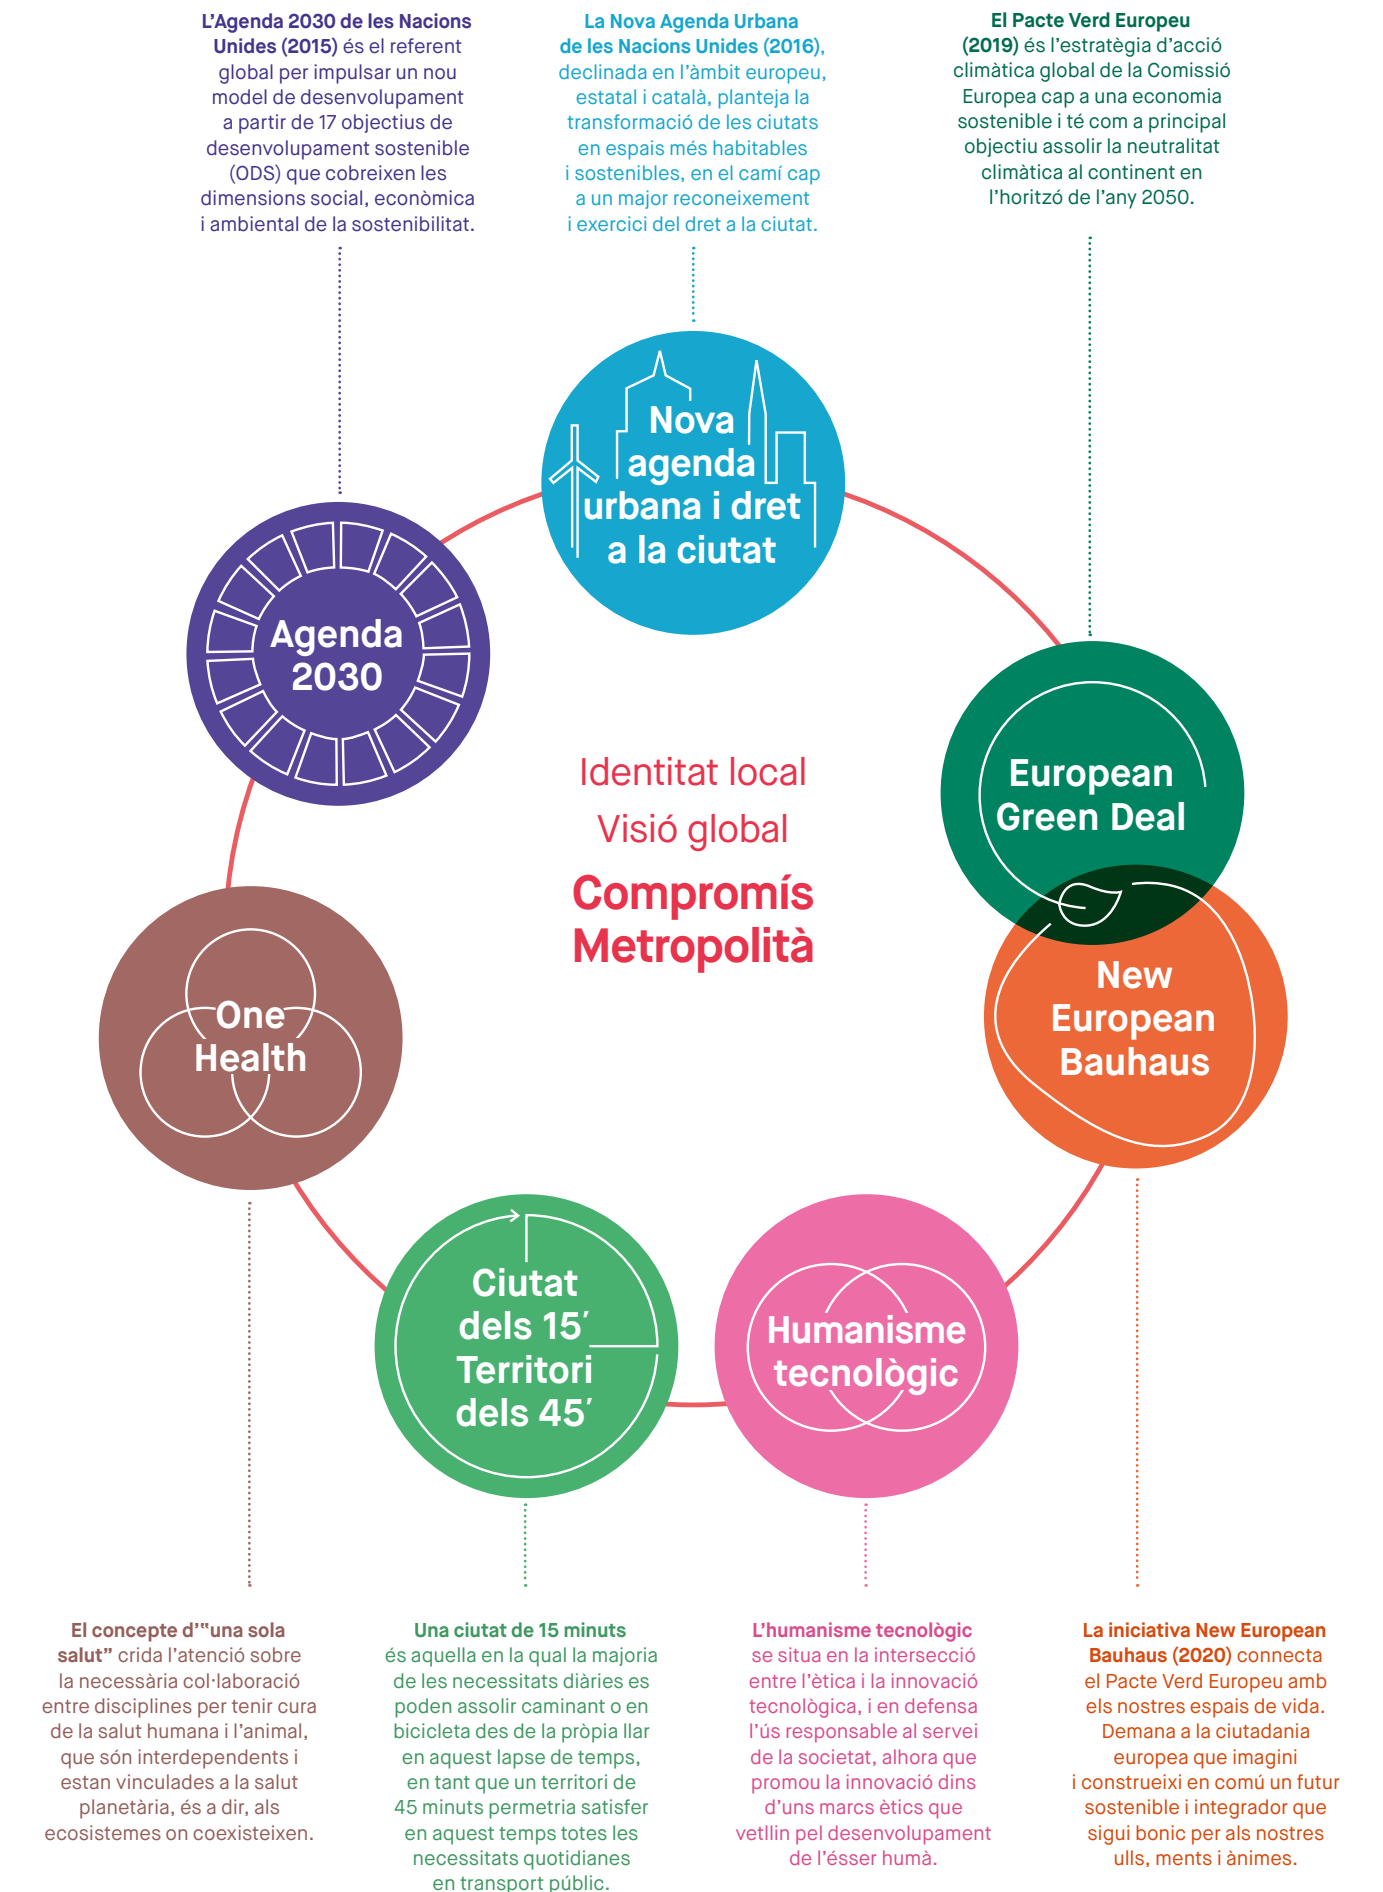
L'Agenda 2030 de les Nacions Unides (2015) és el referent global per impulsar un nou model de desenvolupament a partir de 17 objectius de desenvolupament sostenible (ODS) que cobreixen les dimensions social, econòmica i ambiental de la sostenibilitat.

La Nova Agenda Urbana de les Nacions Unides (2016), declinada en l'àmbit europeu, estatal i català, planteja la transformació de les ciutats en espais més habitables i sostenibles, en el camí cap a un major reconeixement i exercici del dret a la ciutat.

El Pacte Verd Europeu (2019) és l'estratègia d'acció climàtica global de la Comissió Europea cap a una economia sostenible i té com a principal objectiu assolir la neutralitat climàtica al continent en l'horitzó de l'any 2050.

Nova agenda urbana i dret a la ciutat

Agenda 2030

European Green Deal

New European Bauhaus

Identitat local
Visió global
Compromís Metropolità

One Health

Ciutat dels 15′ Territori dels 45′

Humanisme tecnològic

El concepte d'"una sola salut" crida l'atenció sobre la necessària col·laboració entre disciplines per tenir cura de la salut humana i l'animal, que són interdependents i estan vinculades a la salut planetària, és a dir, als ecosistemes on coexisteixen.

Una ciutat de 15 minuts és aquella en la qual la majoria de les necessitats diàries es poden assolir caminant o en bicicleta des de la pròpia llar en aquest lapse de temps, en tant que un territori de 45 minuts permetria satisfer en aquest temps totes les necessitats quotidianes en transport públic.

L'humanisme tecnològic se situa en la intersecció entre l'ètica i la innovació tecnològica, i en defensa l'ús responsable al servei de la societat, alhora que promou la innovació dins d'uns marcs ètics que vetllin pel desenvolupament de l'ésser humà.

La iniciativa New European Bauhaus (2020) connecta el Pacte Verd Europeu amb els nostres espais de vida. Demana a la ciutadania europea que imagini i construeixi en comú un futur sostenible i integrador que sigui bonic per als nostres ulls, ments i ànimes.